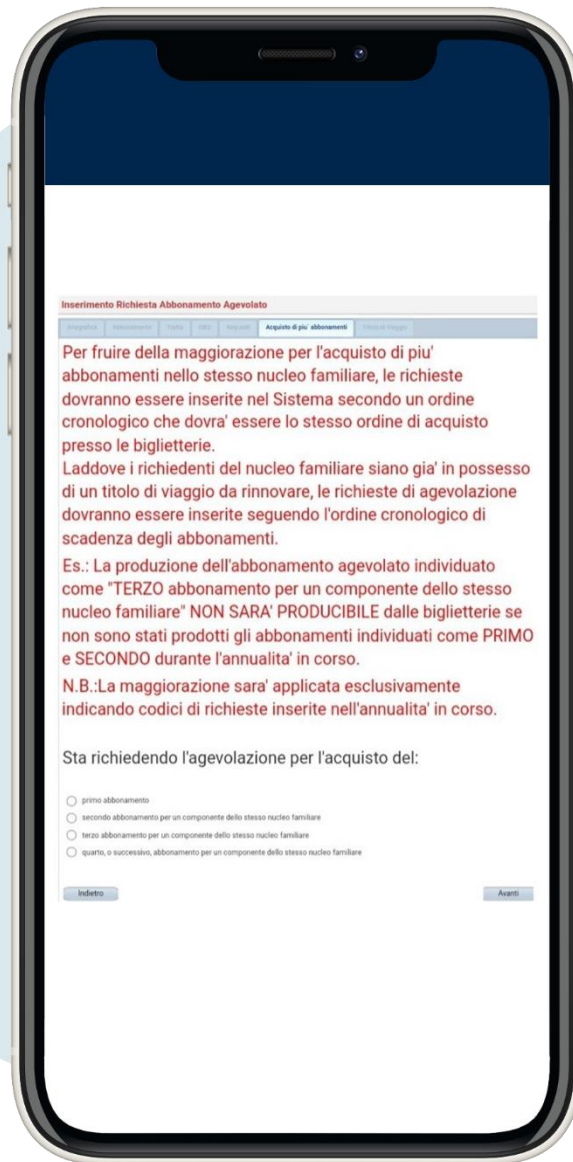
Inserimento Richiesta Abbonamento Agevolato

Anagrafica | Abbonamento | Tariffa | ISEE | Requisiti | Acquisto di piu' abbonamenti | Titolo di Viaggio

Per fruire della maggiorazione per l'acquisto di piu' abbonamenti nello stesso nucleo familiare, le richieste dovranno essere inserite nel Sistema secondo un ordine cronologico che dovra' essere lo stesso ordine di acquisto presso le biglietterie.
Laddove i richiedenti del nucleo familiare siano gia' in possesso di un titolo di viaggio da rinnovare, le richieste di agevolazione dovranno essere inserite seguendo l'ordine cronologico di scadenza degli abbonamenti.

Es.: La produzione dell'abbonamento agevolato individuato come "TERZO abbonamento per un componente dello stesso nucleo familiare" NON SARA' PRODUCIBILE dalle biglietterie se non sono stati prodotti gli abbonamenti individuati come PRIMO e SECONDO durante l'annualita' in corso.

N.B.:La maggiorazione sara' applicata esclusivamente indicando codici di richieste inserite nell'annualita' in corso.

Sta richiedendo l'agevolazione per l'acquisto del:

primo abbonamento
secondo abbonamento per un componente dello stesso nucleo familiare
terzo abbonamento per un componente dello stesso nucleo familiare
quarto, o successivo, abbonamento per un componente dello stesso nucleo familiare

Indietro

Avanti